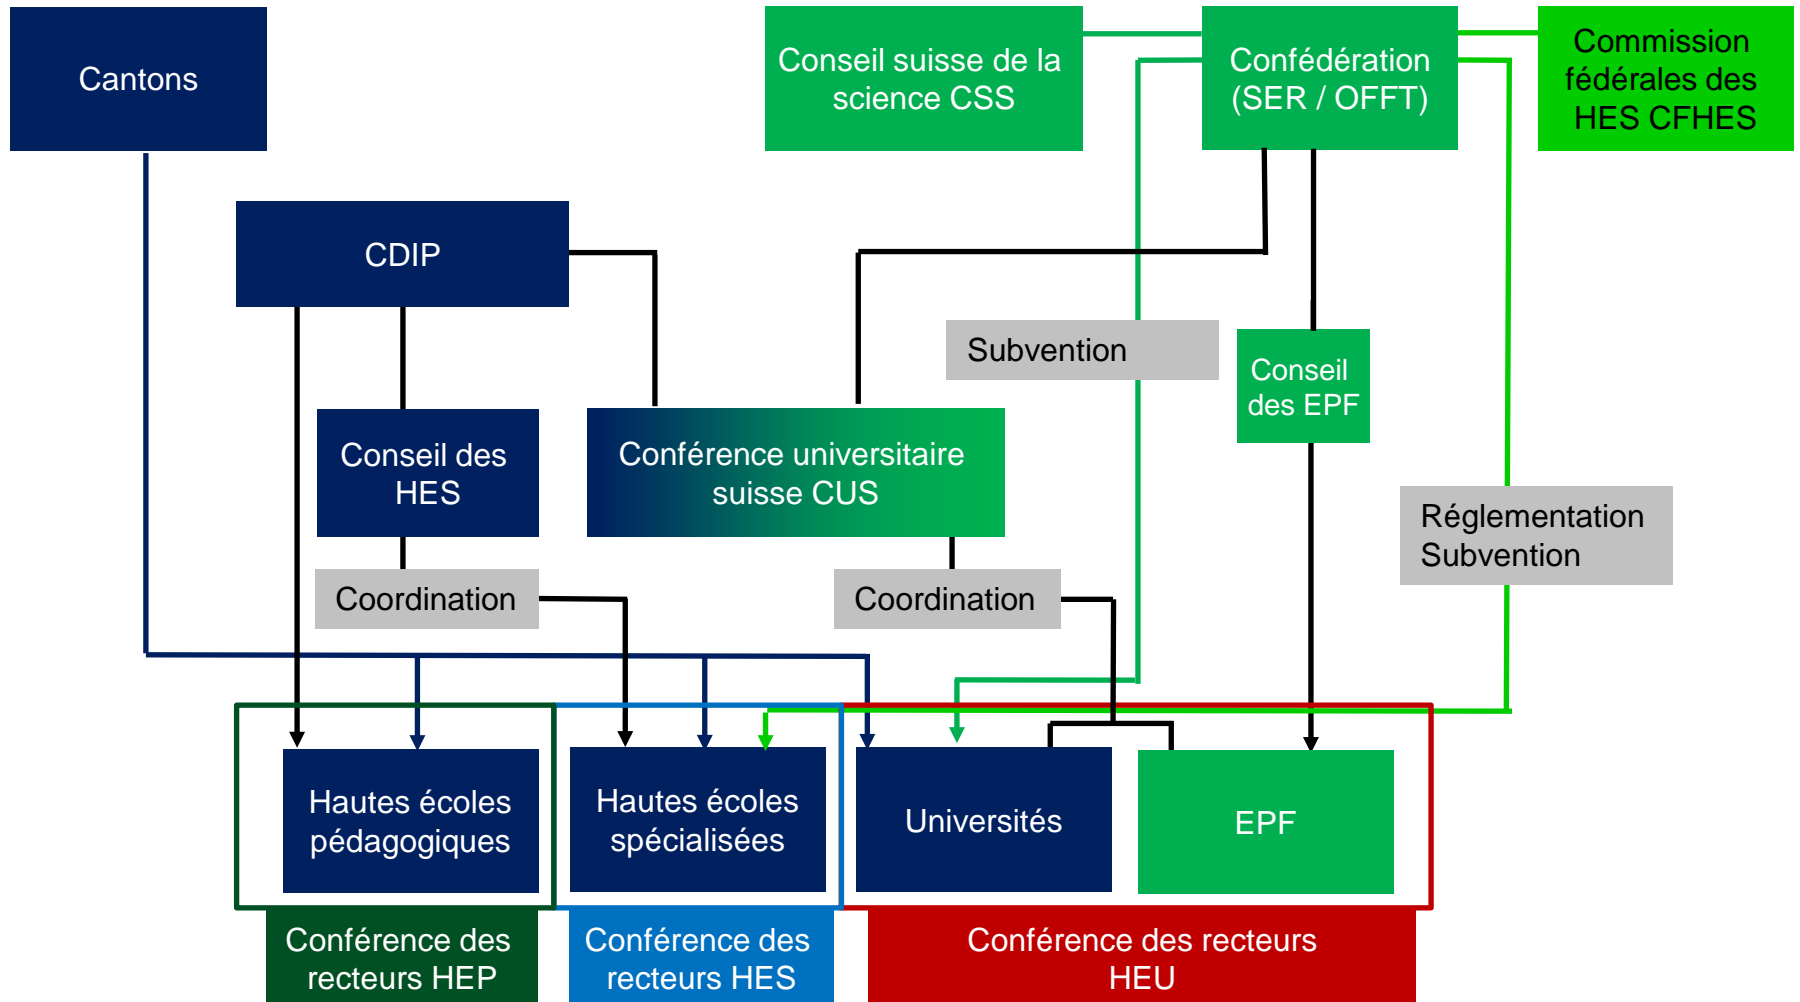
Cantons

Conseil suisse de la science CSS

Confédération (SER / OFFT)

Commission fédérales des HES CFHES

CDIP

Subvention

Conseil des EPF

Conseil des HES

Conférence universitaire suisse CUS

Réglementation Subvention

Coordination

Coordination

Hautes écoles pédagogiques

Hautes écoles spécialisées

Universités

EPF

Conférence des recteurs HEP

Conférence des recteurs HES

Conférence des recteurs HEU